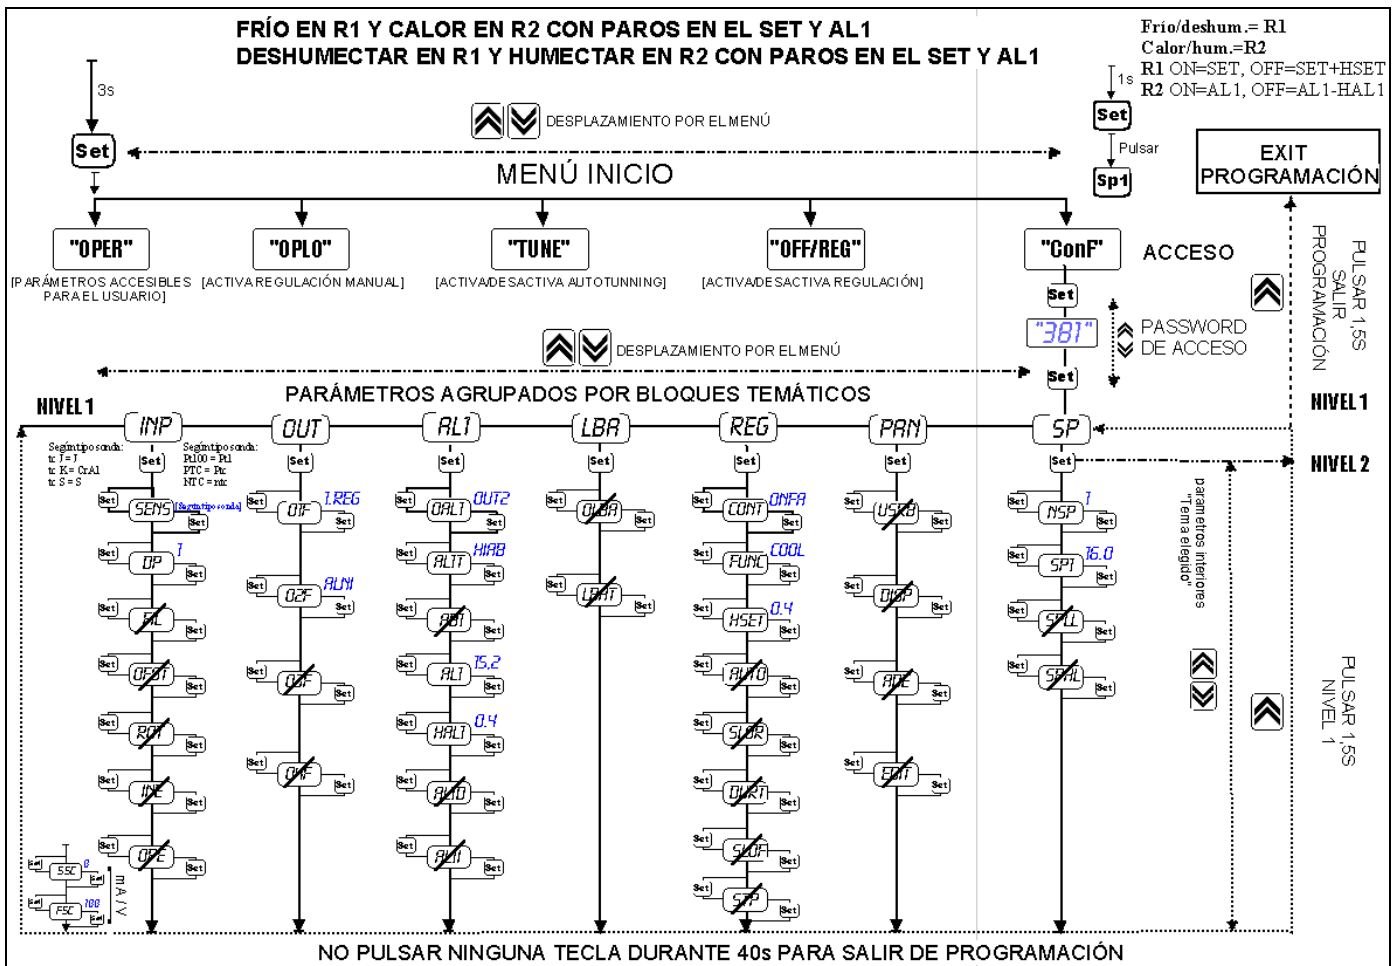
FRÍO EN R1 Y CALOR EN R2 CON PAROS EN EL SET Y AL1
DESHUMECTAR EN R1 Y HUMECTAR EN R2 CON PAROS EN EL SET Y AL1

Frío/deshum.= R1
Calor/hum.=R2
R1 ON=SET, OFF=SET+HSET
R2 ON=AL1, OFF=AL1-HAL1

3s
Set
DESPLAZAMIENTO POR EL MENÚ
MENÚ INICIO
1s
Set
Pulsar
Sp1
EXIT PROGRAMACIÓN

"OPER"
[PARÁMETROS ACCESIBLES PARA EL USUARIO]
"OPLO"
[ACTIVA REGULACIÓN MANUAL]
"TUNE"
[ACTIVA/DESACTIVA AUTOTUNNING]
"OFF/REG"
[ACTIVA/DESACTIVA REGULACIÓN]
"ConF"
ACCESO
Set
"381"
PASSWORD DE ACCESO
Set

PULSAR 1,5S SALIR PROGRAMACIÓN

DESPLAZAMIENTO POR EL MENÚ
PARÁMETROS AGRUPADOS POR BLOQUES TEMÁTICOS

NIVEL 1
INP
OUT
AL1
LBA
REG
PAN
SP
NIVEL 1
NIVEL 2

Según tipo sonda:
tc J = J
tc K = CrAl
tc S = S

Según tipo sonda:
Pt100 = Pt
PTC = Ptc
NTC = ntc

SENS [Según tipo sonda]
DP 1
FIL
OFST
ROT
INE
OPE
SSC 0
FSC 100
mA / V

O1F 1.REG
O2F AL.NI
O3F
O4F

OAL1 OUT2
AL1T HIAB
AB1
AL1 15.2
HAL1 0.4
AL1D
AL1I

OLBA
LBAT

CONT ONFA
FUNC COOL
HSET 0.4
AUTO
SLOR
DURT
SLOF
STP

USRB
DISP
ADE
EDIT

NSP 1
SP1 16.0
SPLL
SPHL

parámetros interiores "Tema elegido"

PULSAR 1,5S NIVEL 1

Set

NO PULSAR NINGUNA TECLA DURANTE 40s PARA SALIR DE PROGRAMACIÓN